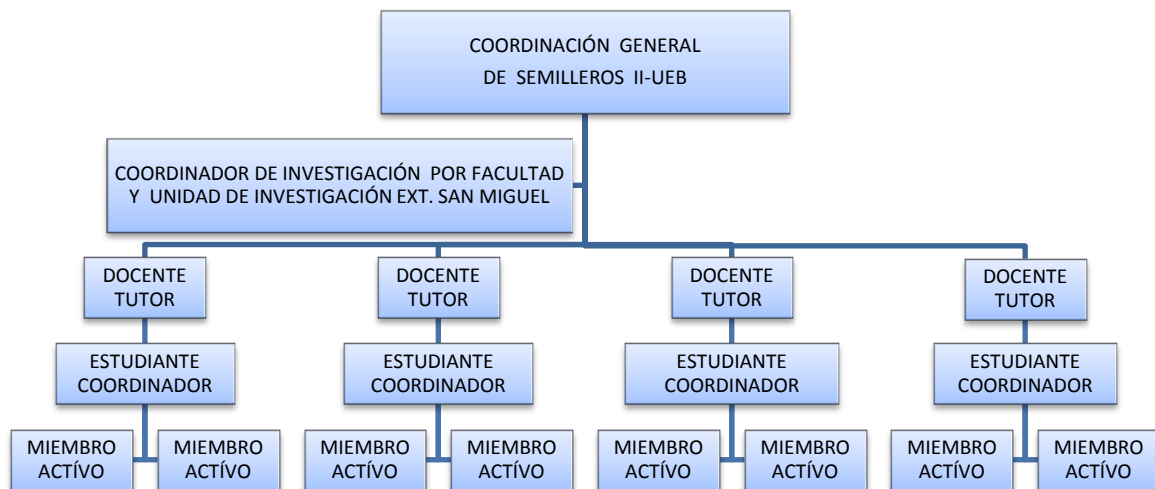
COORDINACIÓN GENERAL
DE SEMILLEROS II-UEB

COORDINADOR DE INVESTIGACIÓN POR FACULTAD
Y UNIDAD DE INVESTIGACIÓN EXT. SAN MIGUEL

DOCENTE TUTOR

ESTUDIANTE COORDINADOR

MIEMBRO ACTÍVO

MIEMBRO ACTÍVO

DOCENTE TUTOR

ESTUDIANTE COORDINADOR

MIEMBRO ACTÍVO

MIEMBRO ACTÍVO

DOCENTE TUTOR

ESTUDIANTE COORDINADOR

MIEMBRO ACTÍVO

MIEMBRO ACTÍVO

DOCENTE TUTOR

ESTUDIANTE COORDINADOR

MIEMBRO ACTÍVO

MIEMBRO ACTÍVO